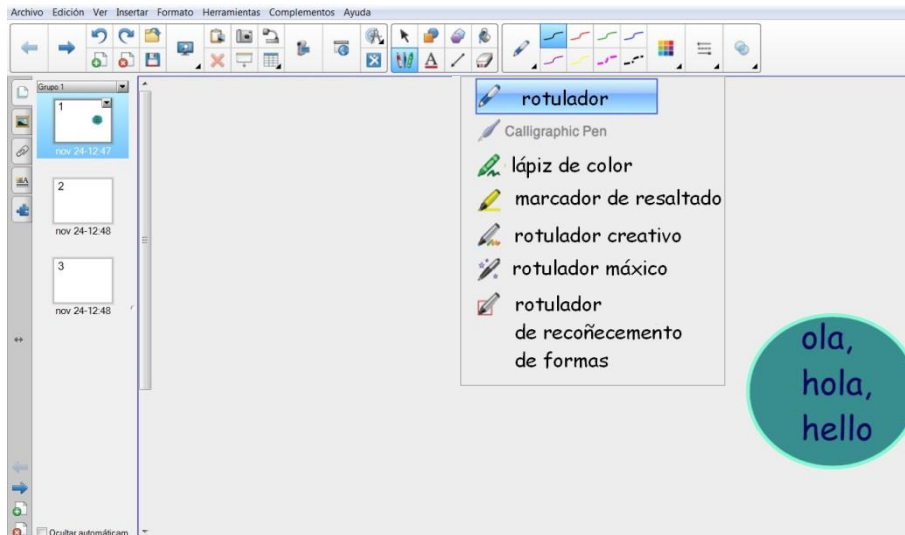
Archivo Edición Ver Insertar Formato Herramientas Complementos Ayuda

Grupo 1

1
nov 24-12:47

2
nov 24-12:48

3
nov 24-12:48

Ocultar automáticam

rotulador
Calligraphic Pen
lápiz de color
marcador de resaltado
rotulador creativo
rotulador máxico
rotulador de recoñecemento de formas

ola, hola, hello